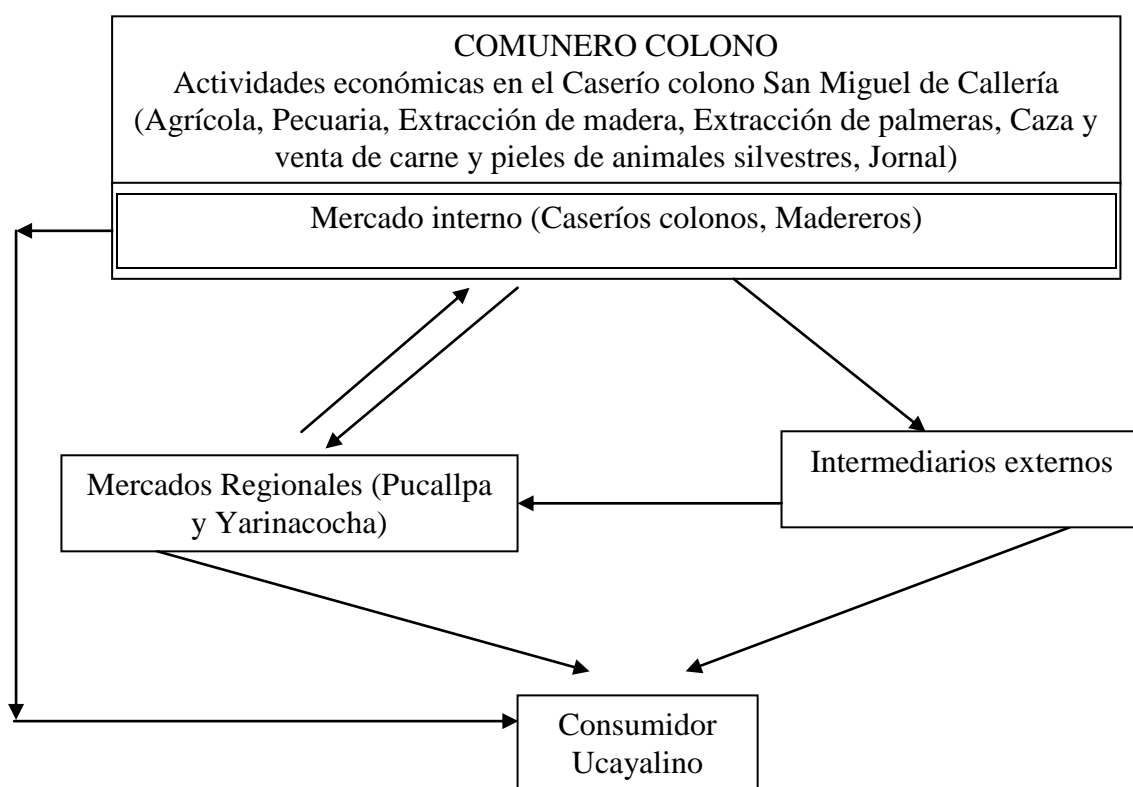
COMUNERO COLONO
Actividades económicas en el Caserío colono San Miguel de Callería (Agrícola, Pecuaria, Extracción de madera, Extracción de palmeras, Caza y venta de carne y pieles de animales silvestres, Jornal)

Mercado interno (Caseríos colonos, Madereros)

Mercados Regionales (Pucallpa y Yarinacocha)

Intermediarios externos

Consumidor Ucayalino